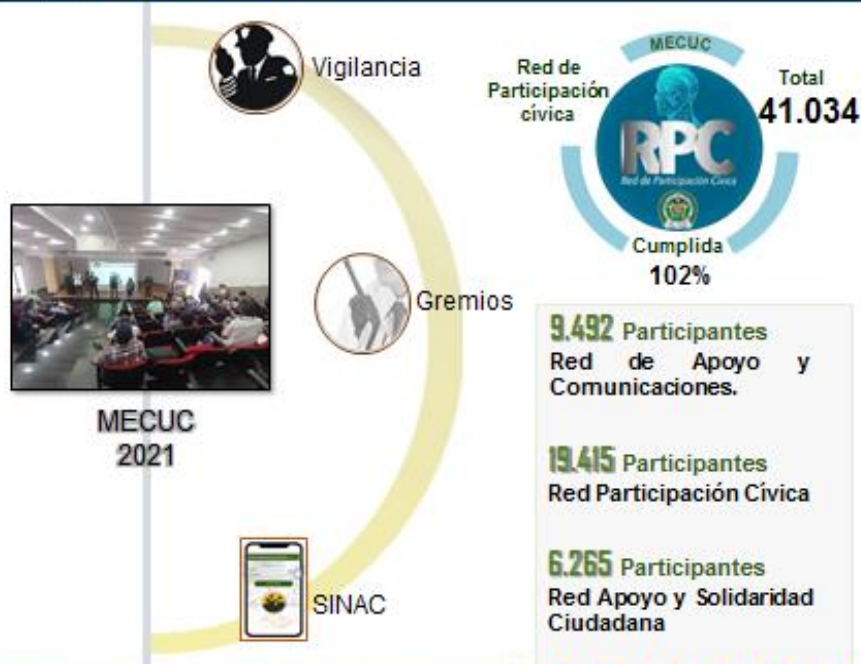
Vigilancia

Gremios

SINAC

MECUC 2021

MECUC

Red de Participación cívica

Total 41.034

RPC
Red de Participación Cívica

Cumplida 102%

9.492 Participantes
Red de Apoyo y Comunicaciones.

19.415 Participantes
Red Participación Cívica

6.265 Participantes
Red Apoyo y Solidaridad Ciudadana